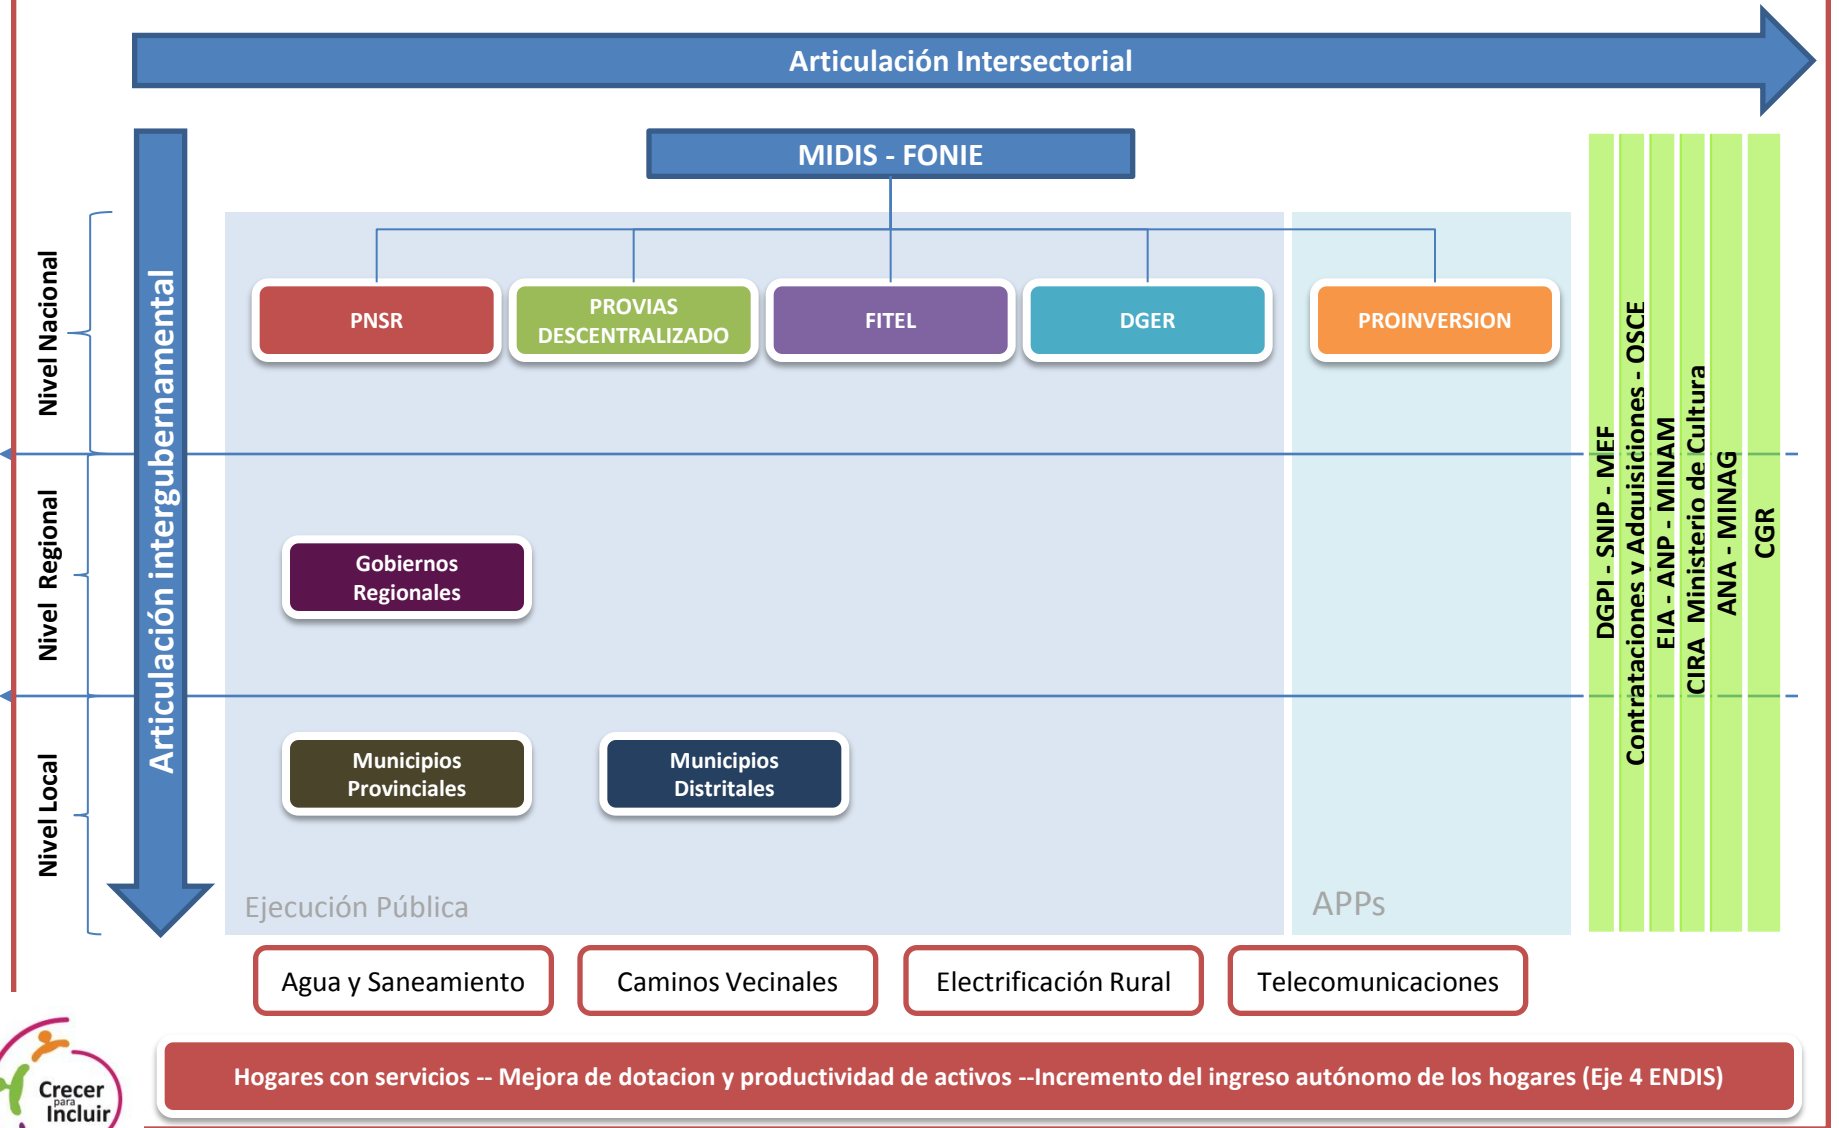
Articulación Intersectorial

MIDIS - FONIE

Nivel Nacional

Nivel Regional

Nivel Local

Articulación intergubernamental

PNSR

PROVIAS DESCENTRALIZADO

FITEL

DGER

PROINVERSION

Gobiernos Regionales

Municipios Provinciales

Municipios Distritales

Ejecución Pública

APPs

DGPI - SNIP - MEF

Contrataciones y Adquisiciones - OSCE

EIA - ANP - MINAM

CIRA Ministerio de Cultura

ANA - MINAG

CGR

Agua y Saneamiento

Caminos Vecinales

Electrificación Rural

Telecomunicaciones

Crecer para Incluir

Hogares con servicios -- Mejora de dotacion y productividad de activos --Incremento del ingreso autónomo de los hogares (Eje 4 ENDIS)